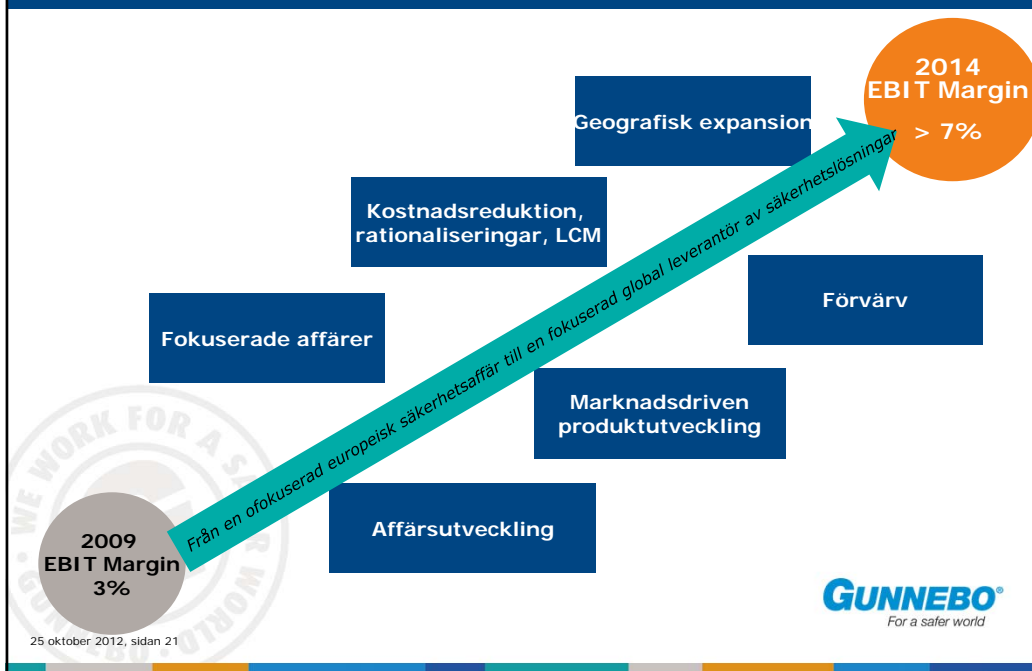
2014
EBIT Margin
> 7%

Geografisk expansion

Kostnadsreduktion, rationaliseringar, LCM

Förvärv

Fokuserade affärer

Marknadsdriven produktutveckling

Affärsutveckling

Från en ofokuserad europeisk säkerhetsaffär till en fokuserad global leverantör av säkerhetslösningar

2009
EBIT Margin
3%

WE WORK FOR A SAFER WORLD
GUNNEBO

GUNNEBO®
For a safer world

25 oktober 2012, sidan 21